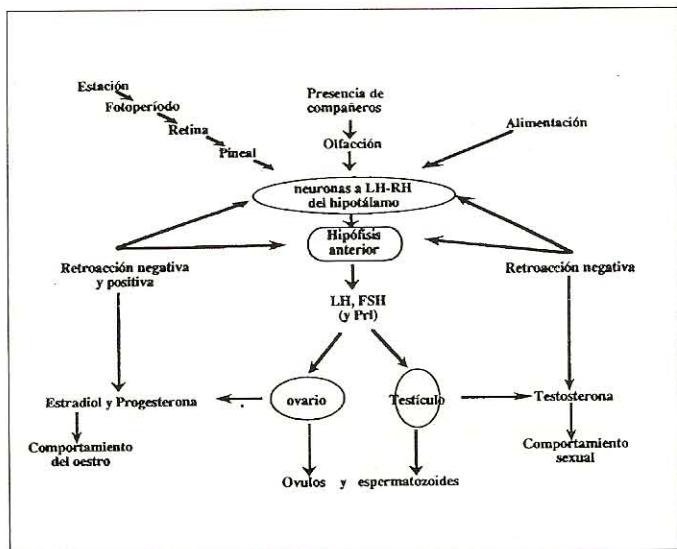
Estación
Fotoperíodo
Retina
Pineal

Presencia de compañeros
Olfacción

Alimentación

neuronas a LH-RH del hipotálamo

Hipófisis anterior

Retroacción negativa y positiva

Retroacción negativa

LH, FSH (y Prl)

Estradiol y Progesterona

ovario

Testículo

Testosterona

Comportamiento del oestro

Comportamiento sexual

Ovulos y espermatozoides